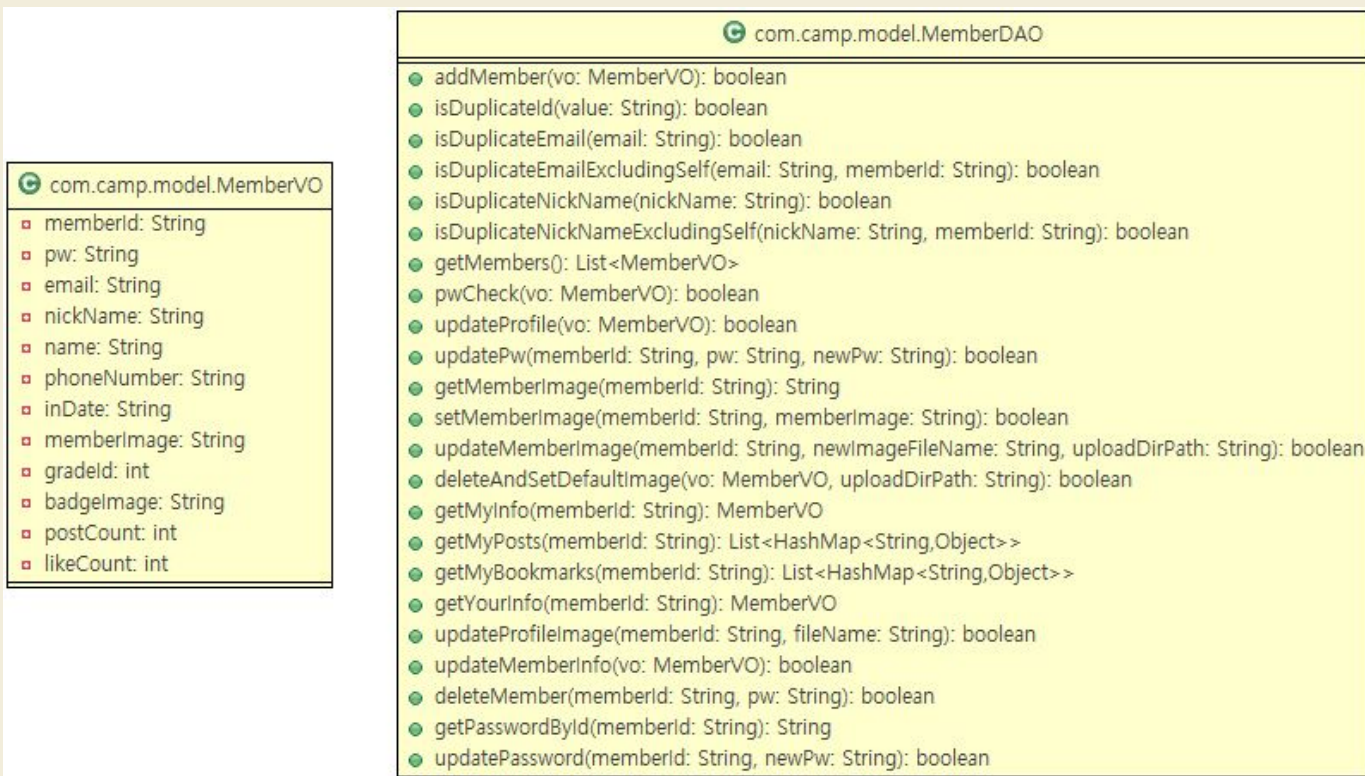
com.camp.model.MemberVO
memberId: String
pw: String
email: String
nickName: String
name: String
phoneNumber: String
inDate: String
memberImage: String
gradeId: int
badgeImage: String
postCount: int
likeCount: int

com.camp.model.MemberDAO
addMember(vo: MemberVO): boolean
isDuplicateId(value: String): boolean
isDuplicateEmail(email: String): boolean
isDuplicateEmailExcludingSelf(email: String, memberId: String): boolean
isDuplicateNickName(nickName: String): boolean
isDuplicateNickNameExcludingSelf(nickName: String, memberId: String): boolean
getMembers(): List<MemberVO>
pwCheck(vo: MemberVO): boolean
updateProfile(vo: MemberVO): boolean
updatePw(memberId: String, pw: String, newPw: String): boolean
getMemberImage(memberId: String): String
setMemberImage(memberId: String, memberImage: String): boolean
updateMemberImage(memberId: String, newImageFileName: String, uploadDirPath: String): boolean
deleteAndSetDefaultImage(vo: MemberVO, uploadDirPath: String): boolean
getMyInfo(memberId: String): MemberVO
getMyPosts(memberId: String): List<HashMap<String,Object>>
getMyBookmarks(memberId: String): List<HashMap<String,Object>>
getYourInfo(memberId: String): MemberVO
updateProfileImage(memberId: String, fileName: String): boolean
updateMemberInfo(vo: MemberVO): boolean
deleteMember(memberId: String, pw: String): boolean
getPasswordById(memberId: String): String
updatePassword(memberId: String, newPw: String): boolean